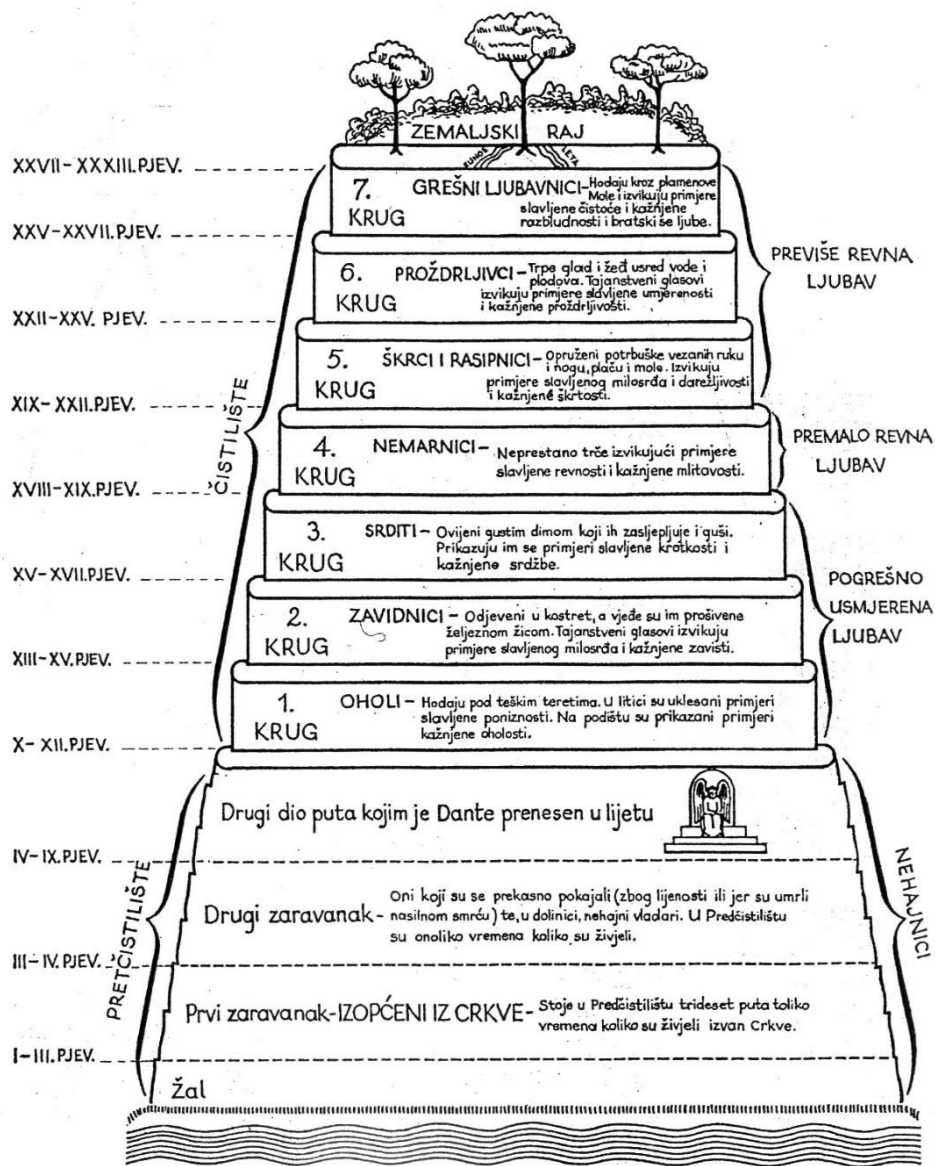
ZEMALJSKI RAJ

EUNOE LETA

XXVII - XXXIII. PJEV.

7. KRUG GREŠNI LJUBAVNICI - Hodaju kroz plamenove. Mole i izvikuju primjere slavljene čistoće i kažnjene razbludnosti i bratski se ljube.

XXV - XXVII. PJEV.

6. KRUG PROŽDRLJIVCI - Trpe glad i žeđ usred vode i plodova. Tajanstveni glasovi izvikuju primjere slavljene umjerenosti i kažnjene proždrljivosti.

PREVIŠE REVNA LJUBAV

XXII - XXV. PJEV.

5. KRUG ŠKRCI I RASIPNICI - Opruženi potrbuške vezanih ruku i nogu, plaču i mole. Izvikuju primjere slavljenog milosrđa i darežljivosti i kažnjene škrtosti.

XIX - XXII. PJEV.

4. KRUG NEMARNICI - Neprestano trče izvikujući primjere slavljene revnosti i kažnjene mlitavosti.

PREMALO REVNA LJUBAV

XVIII - XIX. PJEV.

ČISTILIŠTE

3. KRUG SRDITI - Ovijeni gustim dimom koji ih zasljepljuje i guši. Prikazuju im se primjeri slavljene krotkosti i kažnjene srdžbe.

XV - XVII. PJEV.

2. KRUG ZAVIDNICI - Odjeveni u kostret, a vjeđe su im prošivene željeznom žicom. Tajanstveni glasovi izvikuju primjere slavljenog milosrđa i kažnjene zavisti.

POGREŠNO USMJERENA LJUBAV

XIII - XV. PJEV.

1. KRUG OHOLI - Hodaju pod teškim teretima. U litici su uklesani primjeri slavljene poniznosti. Na podištu su prikazani primjeri kažnjene oholosti.

X - XII. PJEV.

Drugi dio puta kojim je Dante prenesen u lijetu

IV - IX. PJEV.

Drugi zaravanak - Oni koji su se prekasno pokajali (zbog lijenosti ili jer su umrli nasilnom smrću) te, u dolinici, nehajni vladari. U Predčistilištu su onoliko vremena koliko su živjeli.

NEHAJNICI

PRETČISTILIŠTE

III - IV. PJEV.

Prvi zaravanak - IZOPĆENI IZ CRKVE - Stoje u Predčistilištu trideset puta toliko vremena koliko su živjeli izvan Crkve.

I - III. PJEV.

Žal